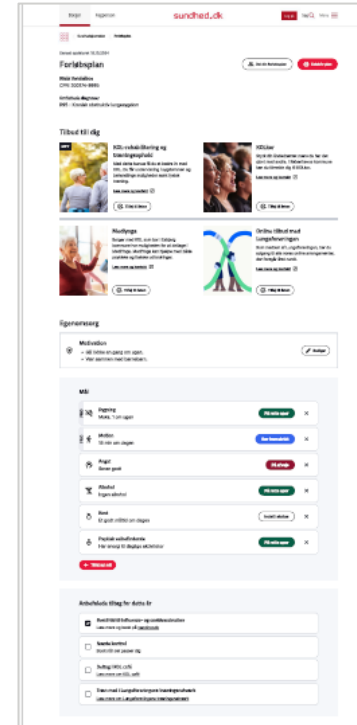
Borger   Fagperson   sundhed.dk   Log ind   Søg   Menu

Forløbsplan

Niels Nielsen
CPR: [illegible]

Forløbets diagnose
KOL - Kronisk obstruktiv lungesygdom

Tilbud til dig

KOL-rehabilitering og træningsforløb

Læs mere og tilmeld

Tilføj til liste

KOLlor

Læs mere og tilmeld

Tilføj til liste

Medlyngs

Læs mere og tilmeld

Tilføj til liste

Online tilbud med Lungeforeningen

Læs mere og tilmeld

Tilføj til liste

Egenomsorg

Motivation

Rediger

Mål

Rygning

På rette spor

Motion
30 min om dagen

Kost

Alkohol

På rette spor

Søvn

Psykisk velbefindende

På rette spor

Anbefalede tilbud for dette år

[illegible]